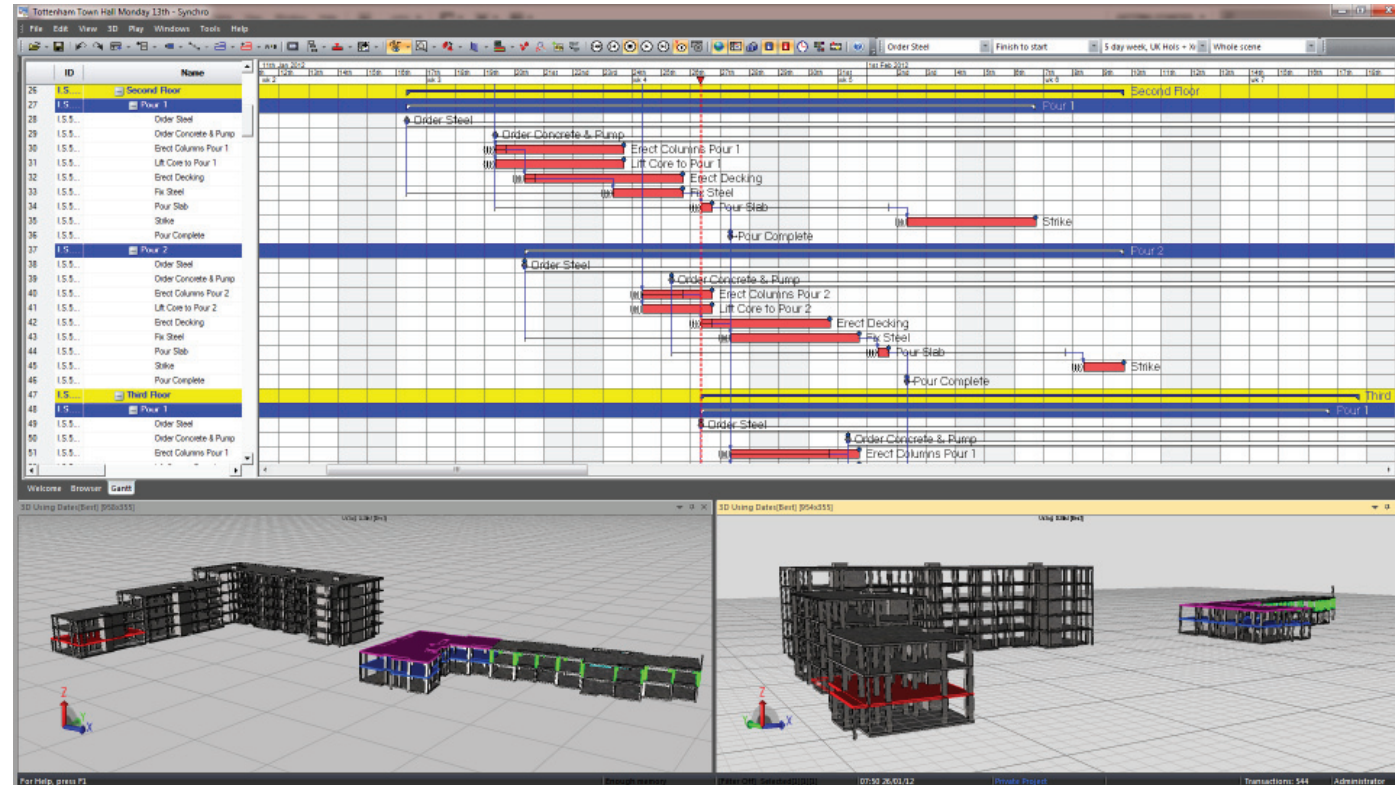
Tottenham Town Hall Monday 13th - Synchro

File Edit View 3D Play Windows Tools Help

Order Steel | Finish to start | 5 day week, UK Hols + Xr | Whole scene

| | ID | Name |
|---|---|---|
| 26 | I.S.... | Second Floor |
| 27 | I.S... | Pour 1 |
| 28 | I.S.5... | Order Steel |
| 29 | I.S.5... | Order Concrete & Pump |
| 30 | I.S.5... | Erect Columns Pour 1 |
| 31 | I.S.5... | Lift Core to Pour 1 |
| 32 | I.S.5... | Erect Decking |
| 33 | I.S.5... | Fix Steel |
| 34 | I.S.5... | Pour Slab |
| 35 | I.S.5... | Strike |
| 36 | I.S.5... | Pour Complete |
| 37 | I.S... | Pour 2 |
| 38 | I.S.5... | Order Steel |
| 39 | I.S.5... | Order Concrete & Pump |
| 40 | I.S.5... | Erect Columns Pour 2 |
| 41 | I.S.5... | Lift Core to Pour 2 |
| 42 | I.S.5... | Erect Decking |
| 43 | I.S.5... | Fix Steel |
| 44 | I.S.5... | Pour Slab |
| 45 | I.S.5... | Strike |
| 46 | I.S.5... | Pour Complete |
| 47 | I.S.... | Third Floor |
| 48 | I.S... | Pour 1 |
| 49 | I.S.5... | Order Steel |
| 50 | I.S.5... | Order Concrete & Pump |
| 51 | I.S.5... | Erect Columns Pour 1 |

11th Jan 2012 1st Feb 2012

Second Floor
Pour 1
Order Steel
Order Concrete & Pump
Erect Columns Pour 1
Lift Core to Pour 1
Erect Decking
Fix Steel
Pour Slab
Strike
Pour Complete
Pour 2
Order Steel
Order Concrete & Pump
Erect Columns Pour 2
Lift Core to Pour 2
Erect Decking
Fix Steel
Pour Slab
Strike
Pour Complete
Third
Pour 1
Order Steel
Order Concrete & Pump
Erect Columns Pour 1

Welcome Browser Gantt

3D Using Dates[Best] [958x355]

3D Using Dates[Best] [954x355]

For Help, press F1 | Enough memory | [Filter Off] Selected[0|0|0] | 07:50 26/01/12 | Private Project | Transactions: 544 | Administrator